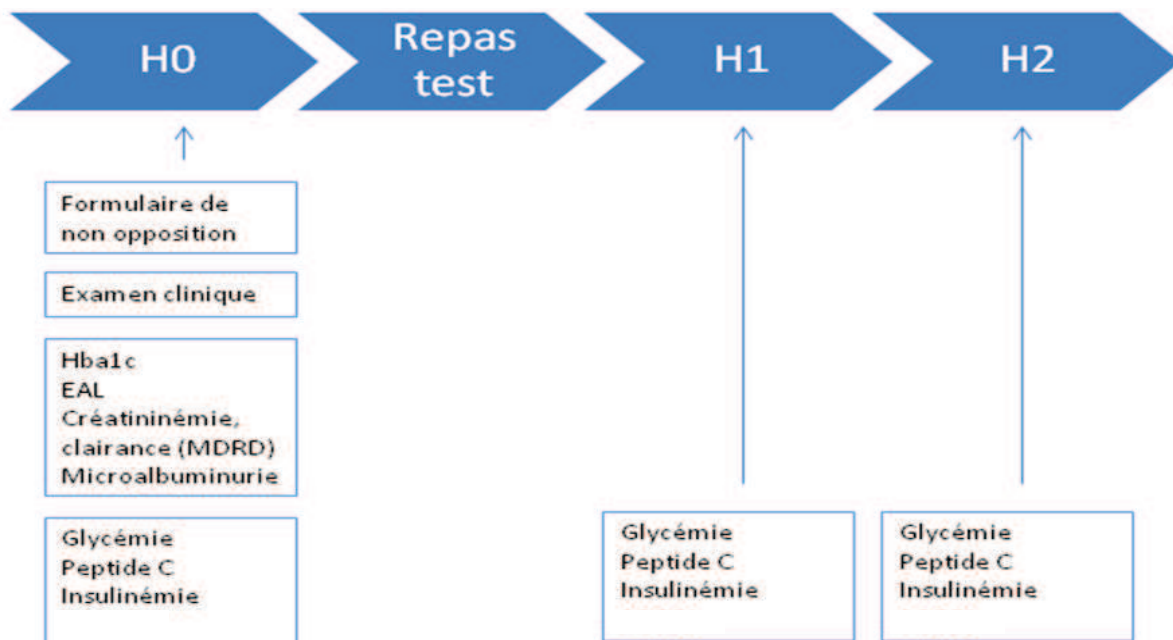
H0

Repas test

H1

H2

Formulaire de non opposition

Examen clinique

Hba1c
EAL
Créatininémie, clairance (MDRD)
Microalbuminurie

Glycémie
Peptide C
Insulinémie

Glycémie
Peptide C
Insulinémie

Glycémie
Peptide C
Insulinémie